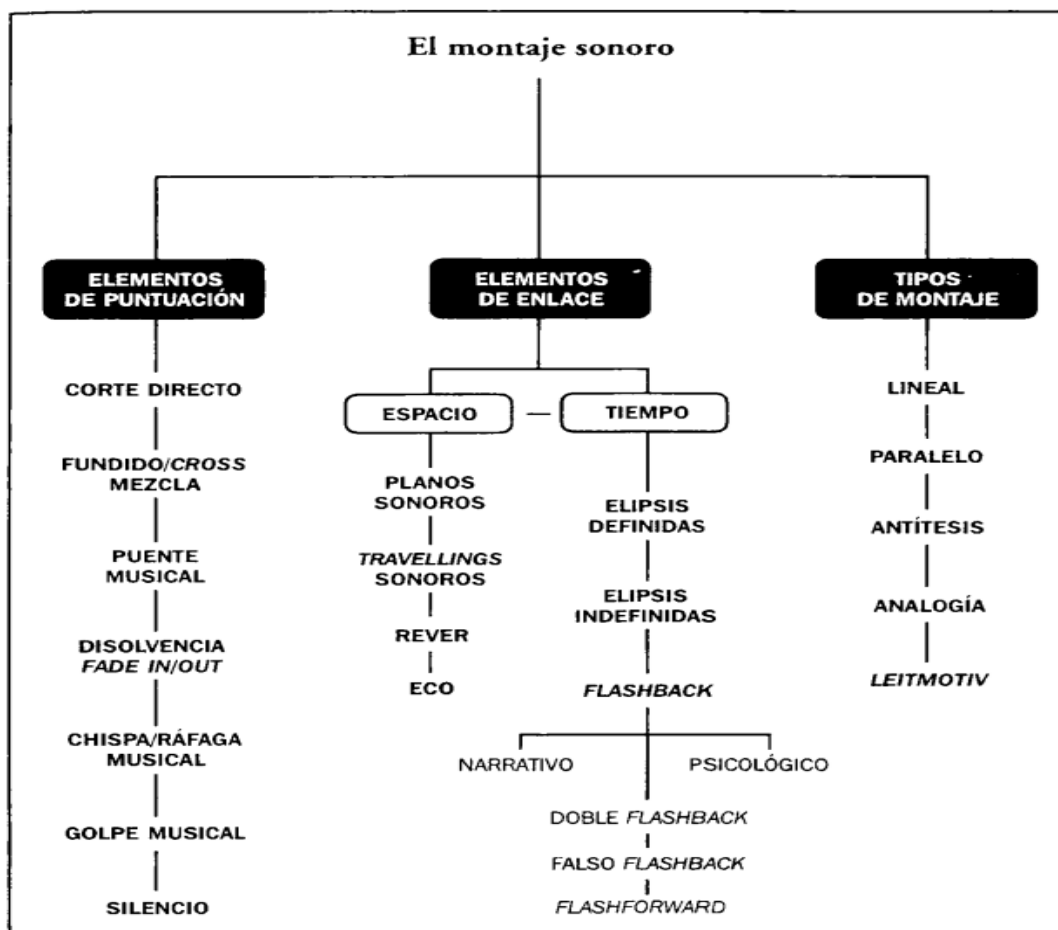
El montaje sonoro

ELEMENTOS DE PUNTUACIÓN

CORTE DIRECTO

FUNDIDO/*CROSS* MEZCLA

PUENTE MUSICAL

DISOLVENCIA *FADE IN/OUT*

CHISPA/RÁFAGA MUSICAL

GOLPE MUSICAL

SILENCIO

ELEMENTOS DE ENLACE

ESPACIO — TIEMPO

PLANOS SONOROS

*TRAVELLINGS* SONOROS

REVER

ECO

ELIPSIS DEFINIDAS

ELIPSIS INDEFINIDAS

*FLASHBACK*

NARRATIVO

PSICOLÓGICO

DOBLE *FLASHBACK*

FALSO *FLASHBACK*

*FLASHFORWARD*

TIPOS DE MONTAJE

LINEAL

PARALELO

ANTÍTESIS

ANALOGÍA

*LEITMOTIV*